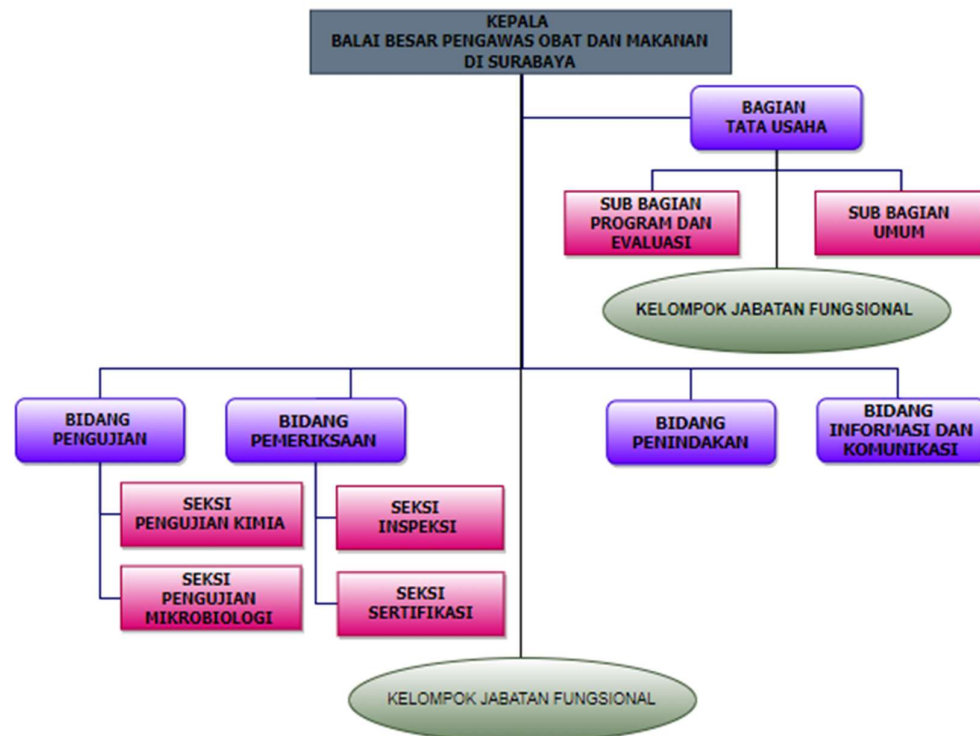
KEPALA
BALAI BESAR PENGAWAS OBAT DAN MAKANAN
DI SURABAYA

BAGIAN
TATA USAHA

SUB BAGIAN
PROGRAM DAN
EVALUASI

SUB BAGIAN
UMUM

KELOMPOK JABATAN FUNGSIONAL

BIDANG
PENGUJIAN

BIDANG
PEMERIKSAAN

BIDANG
PENINDAKAN

BIDANG
INFORMASI DAN
KOMUNIKASI

SEKSI
PENGUJIAN KIMIA

SEKSI
PENGUJIAN
MIKROBIOLOGI

SEKSI
INSPEKSI

SEKSI
SERTIFIKASI

KELOMPOK JABATAN FUNGSIONAL